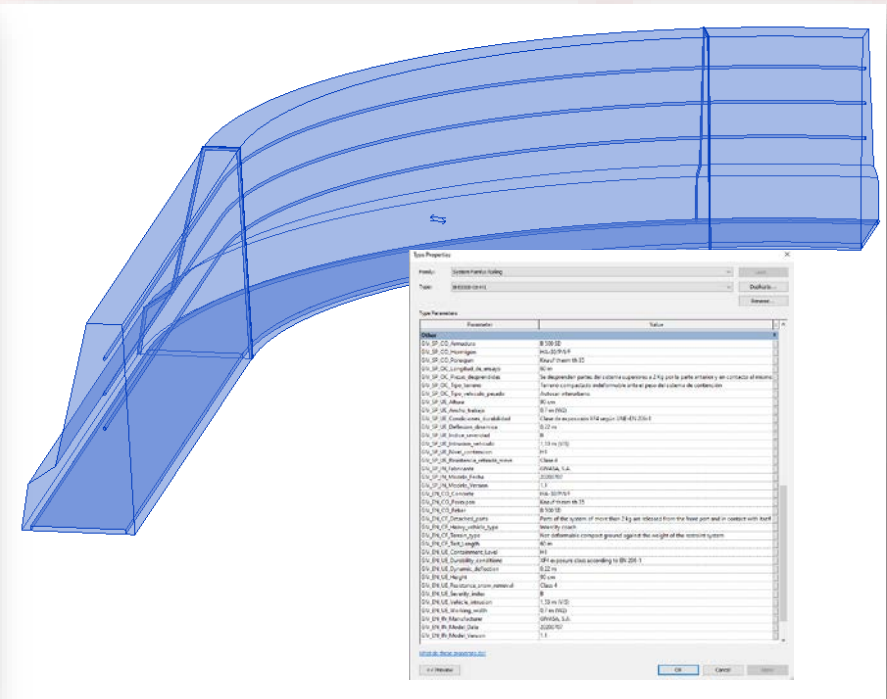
Type Properties

Family: System Family: Railing
Type: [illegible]

Load
Duplicate...
Rename...

Type Parameters

| Parameter | Value |
|---|---|
| Other | |
| GV_SP_CO_Armadura | B 500 SD |
| GV_SP_CO_Hormigon | HA-30/P/I/F |
| GV_SP_CO_Pernos | Knauf therm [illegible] |
| GV_SP_CK_Longitud_de_ensayo | 60 m |
| GV_SP_CK_Piezas_desprendidas | Se desprenden partes del sistema superiores a 2 Kg por la parte anterior y en contacto el mismo |
| GV_SP_CK_Tipo_terreno | Terreno compactado indeformable ante el peso del sistema de contención |
| GV_SP_CK_Tipo_vehiculo_pesado | Autocar interurbano |
| GV_SP_UE_Altura | 90 cm |
| GV_SP_UE_Ancho_trabajo | 0.7 m (W2) |
| GV_SP_UE_Condiciones_durabilidad | Clase de exposición XF4 según UNE-EN 206-1 |
| GV_SP_UE_Deflexion_dinamica | 0.22 m |
| GV_SP_UE_Indice_severidad | B |
| GV_SP_UE_Intrusion_vehiculo | 1.10 m (VI3) |
| GV_SP_UE_Nivel_contencion | H1 |
| GV_SP_UE_Resistencia_retirada_nieve | Clase 4 |
| GV_SP_IN_Fabricante | GRAVIA, S.A. |
| GV_SP_IN_Modelo_Fecha | 20200707 |
| GV_SP_IN_Modelo_Version | 1.1 |
| GV_EN_CO_Concrete | HA-30/P/I/F |
| GV_EN_CO_Footings | Knauf therm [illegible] |
| GV_EN_CO_Rebar | B 500 SD |
| GV_EN_CF_Detached_parts | Parts of the system of more than 2 kg are released from the front part and in contact with itself |
| GV_EN_CF_Heavy_vehicle_type | Intercity coach |
| GV_EN_CF_Terrain_type | Non deformable compact ground against the weight of the restraint system |
| GV_EN_CF_Test_Length | 60 m |
| GV_EN_UE_Containment_Level | H1 |
| GV_EN_UE_Durability_conditions | XF4 exposure class according to EN 206-1 |
| GV_EN_UE_Dynamic_deflection | 0.22 m |
| GV_EN_UE_Height | 90 cm |
| GV_EN_UE_Resistance_snow_removal | Class 4 |
| GV_EN_UE_Severity_index | B |
| GV_EN_UE_Vehicle_intrusion | 1.10 m (VI3) |
| GV_EN_UE_Working_width | 0.7 m (W2) |
| GV_EN_IN_Manufacturer | GRAVIA, S.A. |
| GV_EN_IN_Model_Date | 20200707 |
| GV_EN_IN_Model_Version | 1.1 |

What do these properties do?

<< Preview
OK
Cancel
Apply